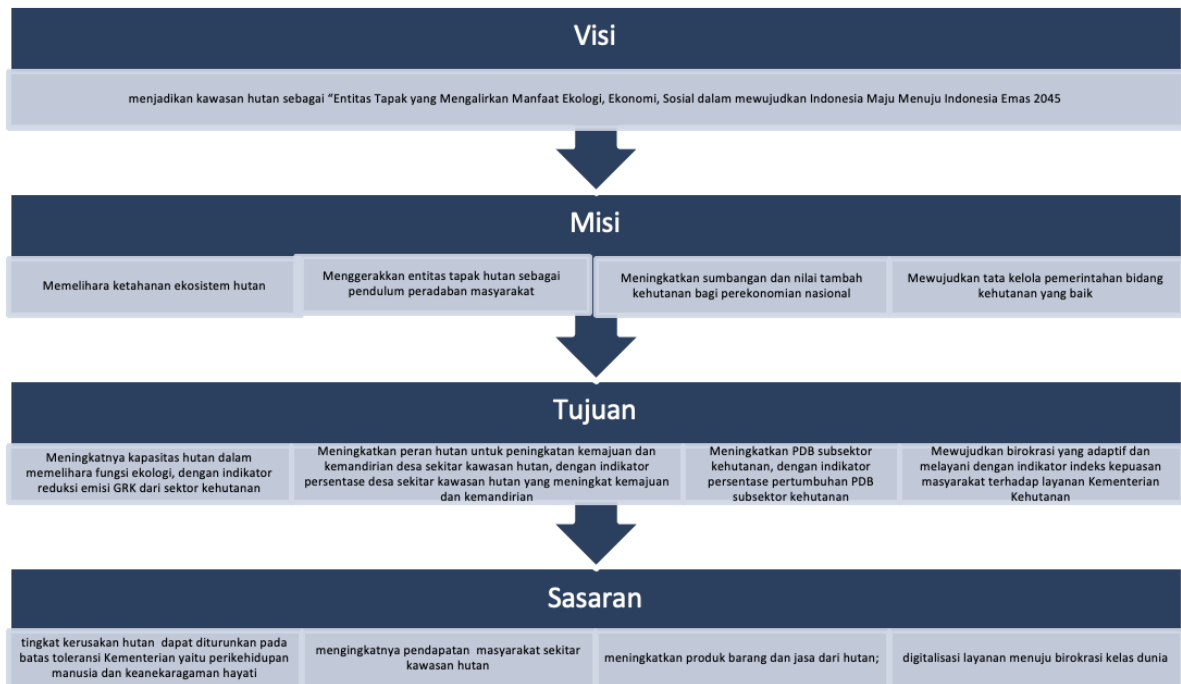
Visi

menjadikan kawasan hutan sebagai "Entitas Tapak yang Mengalirkan Manfaat Ekologi, Ekonomi, Sosial dalam mewujudkan Indonesia Maju Menuju Indonesia Emas 2045

Misi

Memelihara ketahanan ekosistem hutan

Menggerakkan entitas tapak hutan sebagai pendulum peradaban masyarakat

Meningkatkan sumbangan dan nilai tambah kehutanan bagi perekonomian nasional

Mewujudkan tata kelola pemerintahan bidang kehutanan yang baik

Tujuan

Meningkatnya kapasitas hutan dalam memelihara fungsi ekologi, dengan indikator reduksi emisi GRK dari sektor kehutanan

Meningkatkan peran hutan untuk peningkatan kemajuan dan kemandirian desa sekitar kawasan hutan, dengan indikator persentase desa sekitar kawasan hutan yang meningkat kemajuan dan kemandirian

Meningkatkan PDB subsektor kehutanan, dengan indikator persentase pertumbuhan PDB subsektor kehutanan

Mewujudkan birokrasi yang adaptif dan melayani dengan indikator indeks kepuasan masyarakat terhadap layanan Kementerian Kehutanan

Sasaran

tingkat kerusakan hutan dapat diturunkan pada batas toleransi Kementerian yaitu perikehidupan manusia dan keanekaragaman hayati

mengingkatnya pendapatan masyarakat sekitar kawasan hutan

meningkatkan produk barang dan jasa dari hutan;

digitalisasi layanan menuju birokrasi kelas dunia